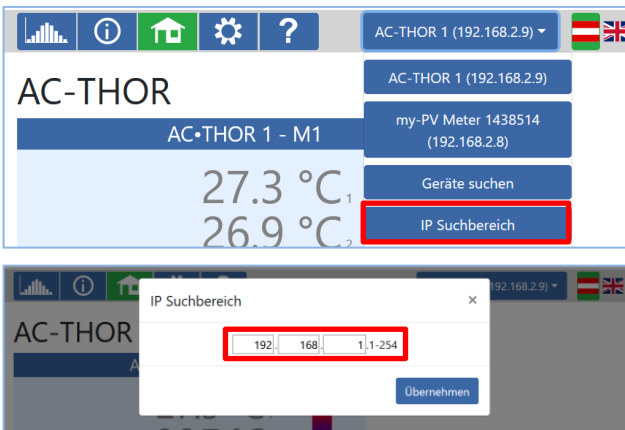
AC-THOR 1 (192.168.2.9)

AC-THOR

AC•THOR 1 - M1

27.3 °C 1

26.9 °C 2

AC-THOR 1 (192.168.2.9)

my-PV Meter 1438514 (192.168.2.8)

Geräte suchen

IP Suchbereich

(192.168.2.9)

AC-THOR

IP Suchbereich

×

192 . 168 . 1 .1-254

Übernehmen